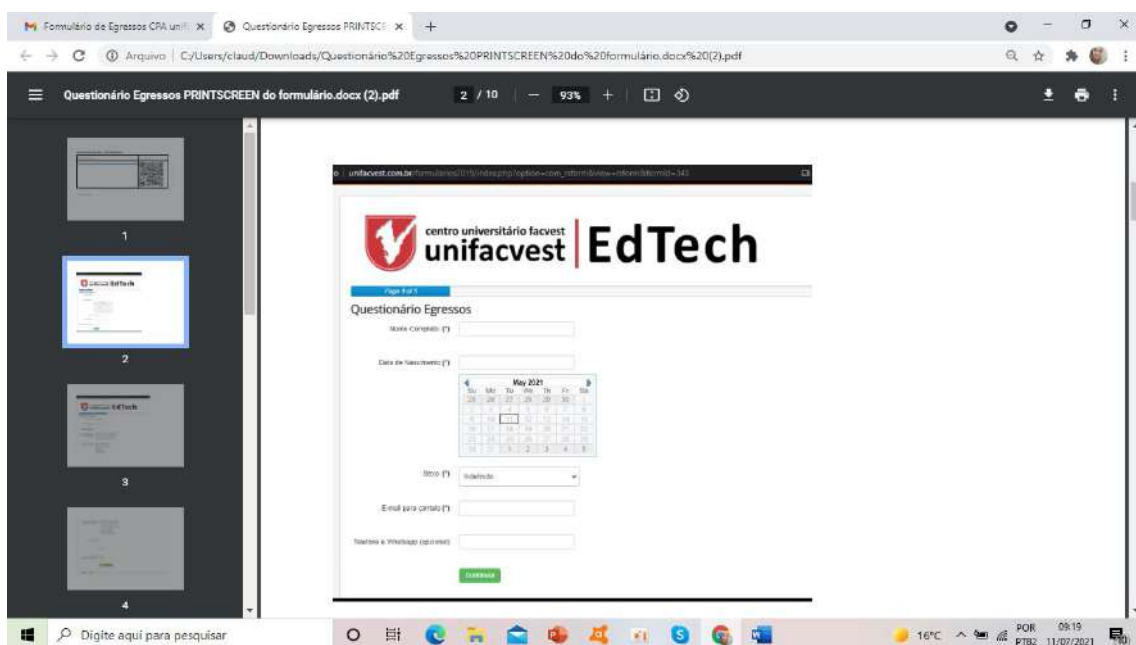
Formulário de Egressos CPA unifi ×
Questionário Egressos PRINTSC ×
+

Arquivo | C:/Users/claud/Downloads/Questionário%20Egressos%20PRINTSCREEN%20do%20formulário.docx%20(2).pdf

Questionário Egressos PRINTSCREEN do formulário.docx (2).pdf
2 / 10
93%

1
2
3
4

unifacvest.com.br/formularios/2015/index.php?option=com_rsform&view=rsform&formId=343

centro universitário facvest
unifacvest | EdTech

Page 1 of 5

Questionário Egressos
Nome Completo (*)
Data de Nascimento (*)

May 2021
Su Mo Tu We Th Fr Sa

Sexo (*)
Indefinido
E-mail para contato (*)
Telefone e Whatsapp (opcional)
Continuar

Digite aqui para pesquisar
16°C
POR PTB2
09:19
11/07/2021